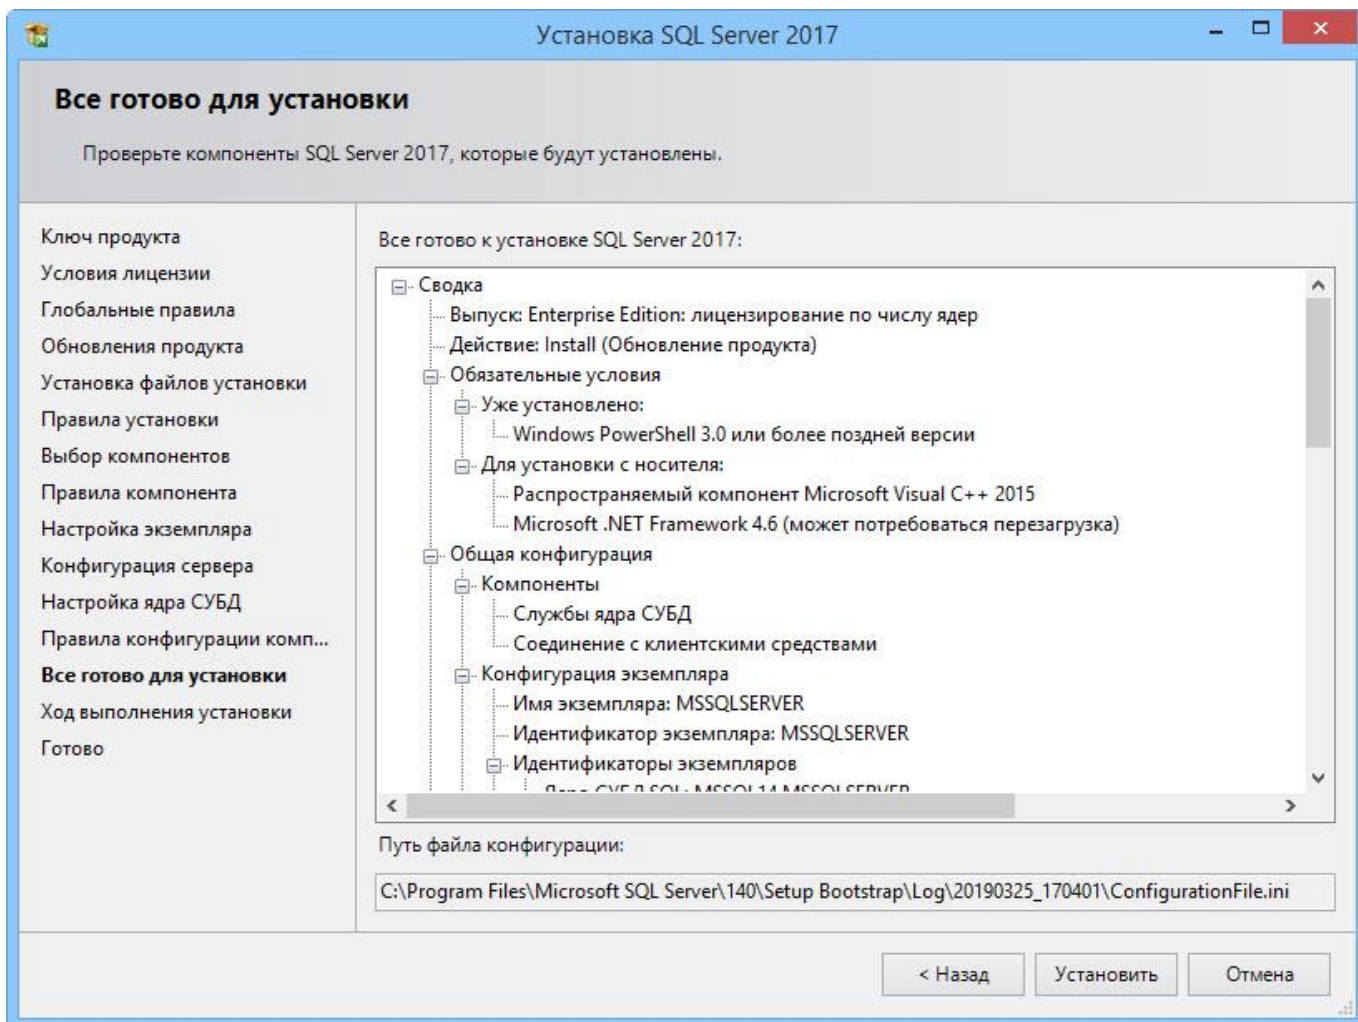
Установка SQL Server 2017

Все готово для установки

Проверьте компоненты SQL Server 2017, которые будут установлены.

Ключ продукта
Условия лицензии
Глобальные правила
Обновления продукта
Установка файлов установки
Правила установки
Выбор компонентов
Правила компонента
Настройка экземпляра
Конфигурация сервера
Настройка ядра СУБД
Правила конфигурации комп...
Все готово для установки
Ход выполнения установки
Готово

Все готово к установке SQL Server 2017:

Сводка
Выпуск: Enterprise Edition: лицензирование по числу ядер
Действие: Install (Обновление продукта)
Обязательные условия
Уже установлено:
Windows PowerShell 3.0 или более поздней версии
Для установки с носителя:
Распространяемый компонент Microsoft Visual C++ 2015
Microsoft .NET Framework 4.6 (может потребоваться перезагрузка)
Общая конфигурация
Компоненты
Службы ядра СУБД
Соединение с клиентскими средствами
Конфигурация экземпляра
Имя экземпляра: MSSQLSERVER
Идентификатор экземпляра: MSSQLSERVER
Идентификаторы экземпляров
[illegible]

Путь файла конфигурации:

C:\Program Files\Microsoft SQL Server\140\Setup Bootstrap\Log\20190325_170401\ConfigurationFile.ini

< Назад
Установить
Отмена